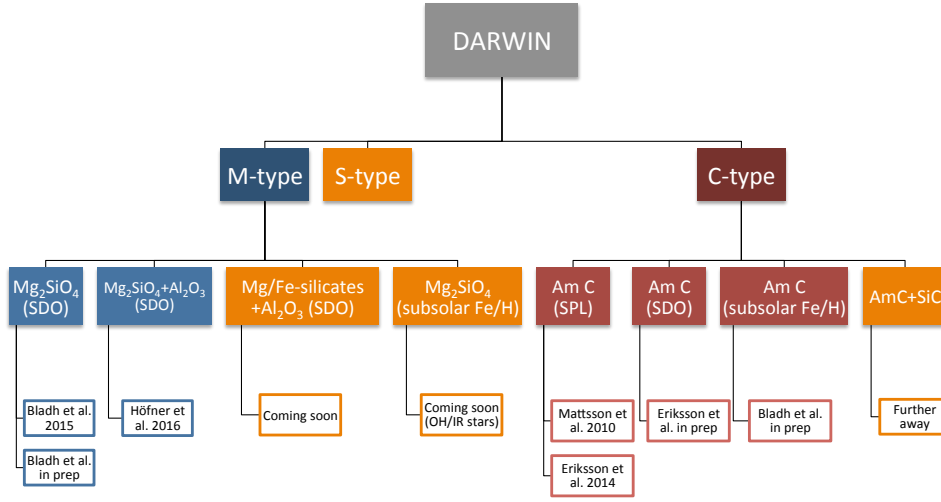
DARWIN

M-type

S-type

C-type

$Mg_2SiO_4$ (SDO)

$Mg_2SiO_4+Al_2O_3$ (SDO)

Mg/Fe-silicates $+Al_2O_3$ (SDO)

$Mg_2SiO_4$ (subsolar Fe/H)

Am C (SPL)

Am C (SDO)

Am C (subsolar Fe/H)

AmC+SiC

Bladh et al. 2015

Bladh et al. in prep

Höfner et al. 2016

Coming soon

Coming soon (OH/IR stars)

Mattsson et al. 2010

Eriksson et al. 2014

Eriksson et al. in prep

Bladh et al. in prep

Further away